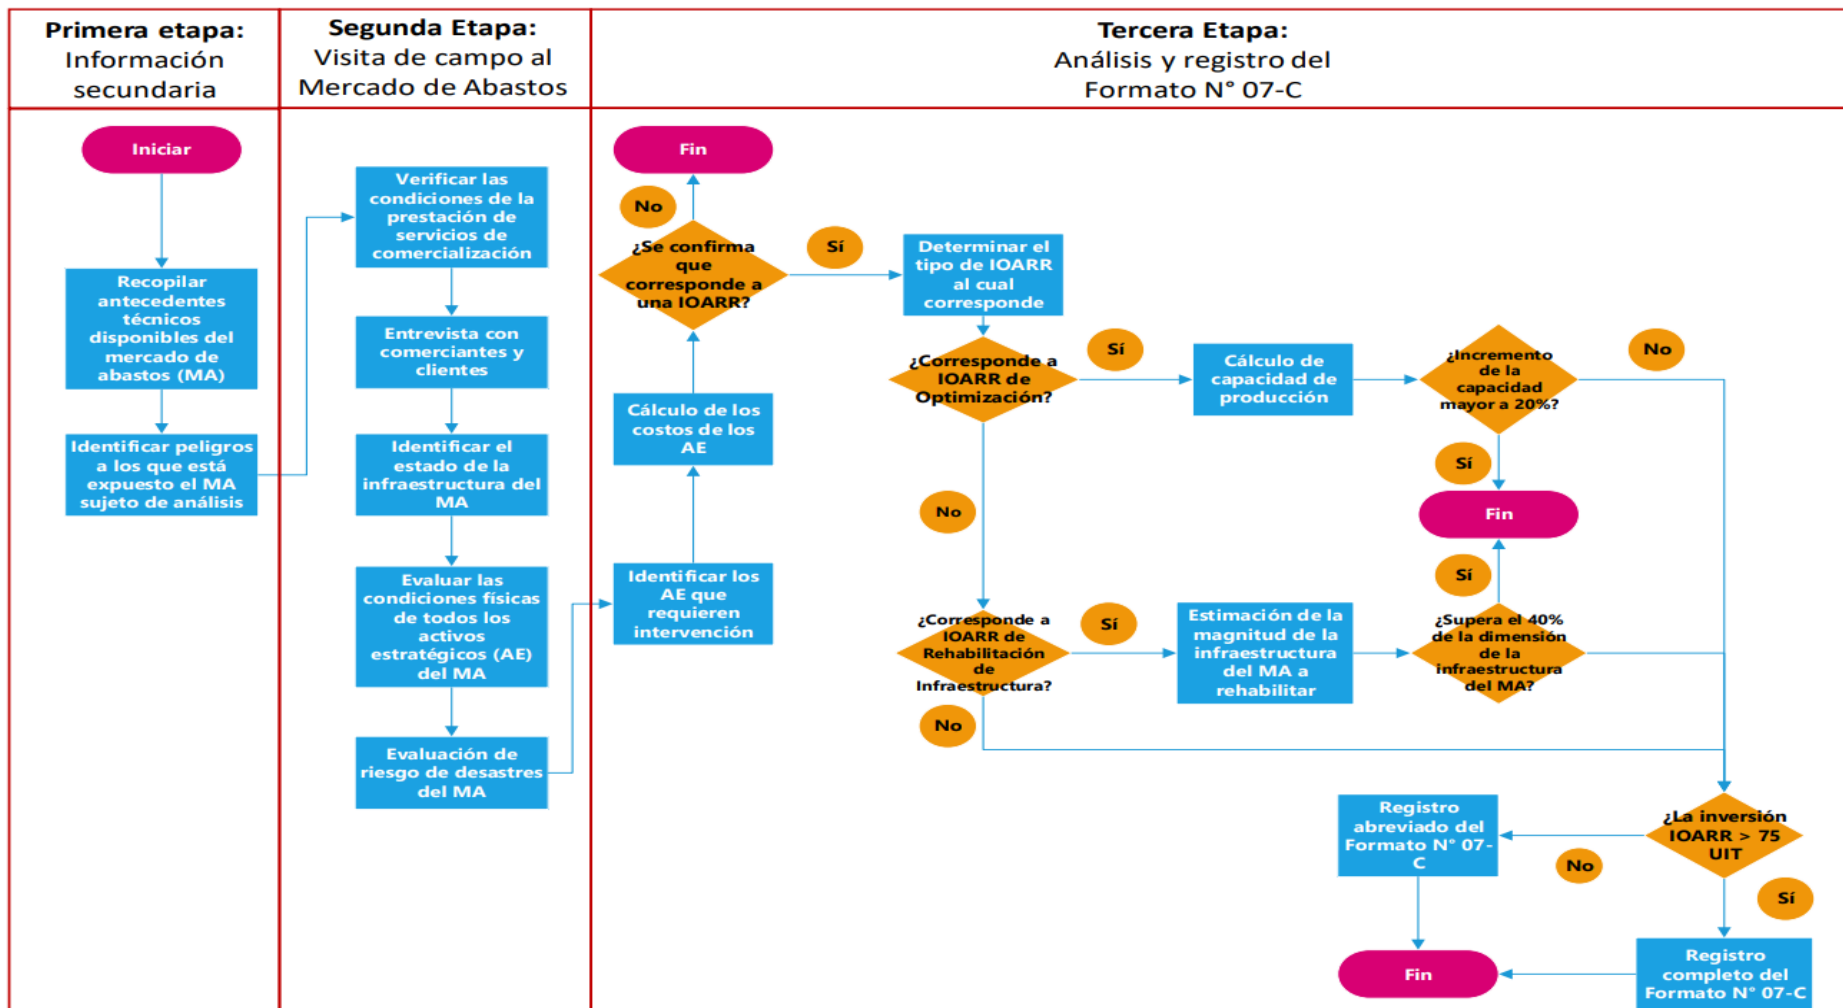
Primera etapa: Información secundaria

Segunda Etapa: Visita de campo al Mercado de Abastos

Tercera Etapa: Análisis y registro del Formato N° 07-C

Iniciar

Recopilar antecedentes técnicos disponibles del mercado de abastos (MA)

Identificar peligros a los que está expuesto el MA sujeto de análisis

Verificar las condiciones de la prestación de servicios de comercialización

Entrevista con comerciantes y clientes

Identificar el estado de la infraestructura del MA

Evaluar las condiciones físicas de todos los activos estratégicos (AE) del MA

Evaluación de riesgo de desastres del MA

Identificar los AE que requieren intervención

Cálculo de los costos de los AE

¿Se confirma que corresponde a una IOARR?

No

Fin

Sí

Determinar el tipo de IOARR al cual corresponde

¿Corresponde a IOARR de Optimización?

Sí

Cálculo de capacidad de producción

¿Incremento de la capacidad mayor a 20%?

No

Sí

Fin

No

¿Corresponde a IOARR de Rehabilitación de Infraestructura?

Sí

Estimación de la magnitud de la infraestructura del MA a rehabilitar

¿Supera el 40% de la dimensión de la infraestructura del MA?

Sí

No

¿La inversión IOARR > 75 UIT

No

Registro abreviado del Formato N° 07-C

Sí

Registro completo del Formato N° 07-C

Fin